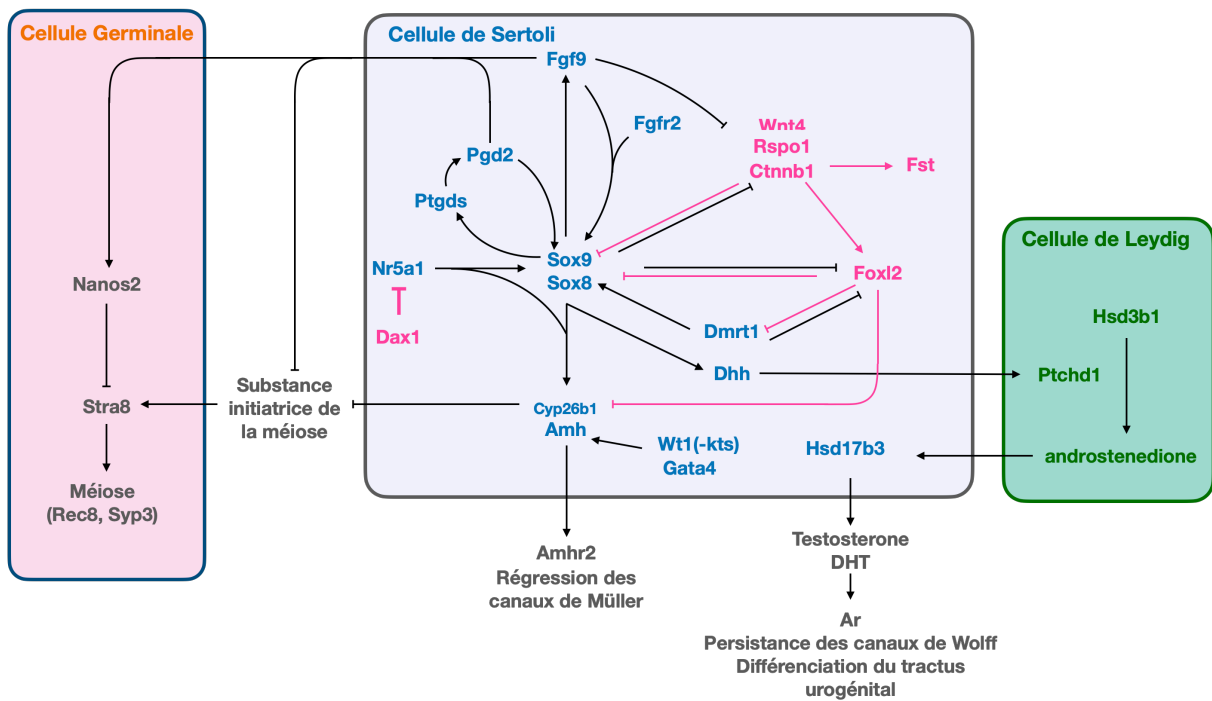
Cellule Germinale

Nanos2

Stra8

Méiose (Rec8, Syp3)

Substance initiatrice de la méiose

Cellule de Sertoli

Fgf9

Pgd2

Fgfr2

Ptgds

Wnt4
Rspo1
Ctnnb1

Fst

Nr5a1

Dax1

Sox9
Sox8

Foxl2

Dmrt1

Dhh

Cyp26b1
Amh

Wt1(-kts)
Gata4

Hsd17b3

Cellule de Leydig

Hsd3b1

Ptchd1

androstenedione

Amhr2
Régression des canaux de Müller

Testosterone
DHT

Ar
Persistance des canaux de Wolff
Différenciation du tractus urogénital